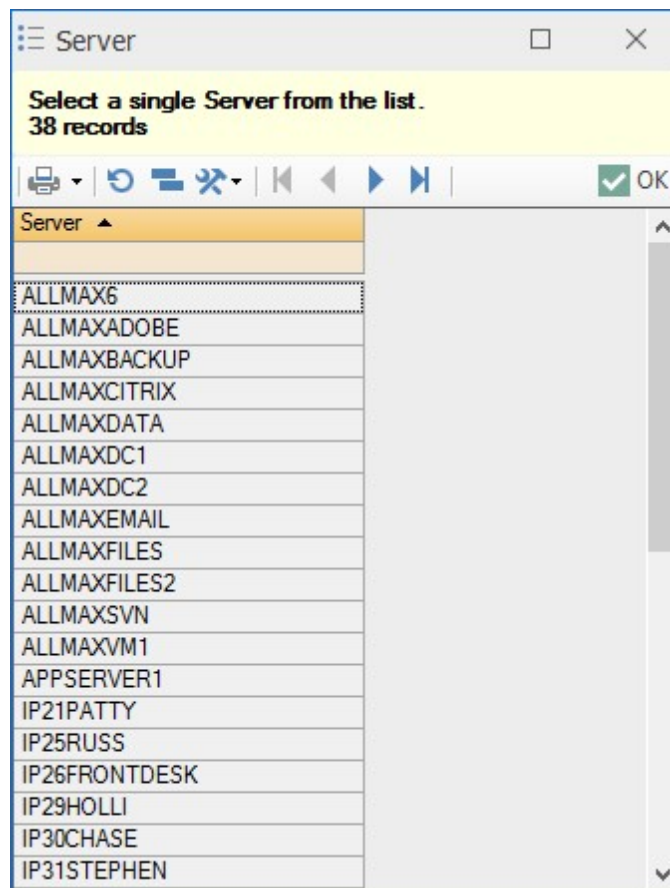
Server

Select a single Server from the list.
38 records

OK

| Server ▲ |
|---|
| |
| ALLMAX6 |
| ALLMAXADOBE |
| ALLMAXBACKUP |
| ALLMAXCITRIX |
| ALLMAXDATA |
| ALLMAXDC1 |
| ALLMAXDC2 |
| ALLMAXEMAIL |
| ALLMAXFILES |
| ALLMAXFILES2 |
| ALLMAXSVN |
| ALLMAXVM1 |
| APPSERVER1 |
| IP21PATTY |
| IP25RUSS |
| IP26FRONTDESK |
| IP29HOLLI |
| IP30CHASE |
| IP31STEPHEN |